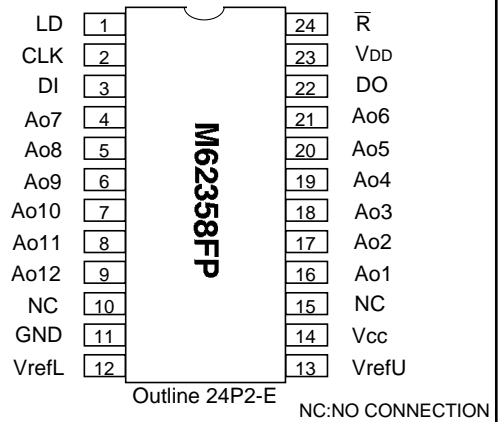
LD 1
CLK 2
DI 3
Ao7 4
Ao8 5
Ao9 6
Ao10 7
Ao11 8
Ao12 9
NC 10
GND 11
VrefL 12

M62358FP

24 $\overline{R}$
23 VDD
22 DO
21 Ao6
20 Ao5
19 Ao4
18 Ao3
17 Ao2
16 Ao1
15 NC
14 Vcc
13 VrefU

Outline 24P2-E

NC:NO CONNECTION